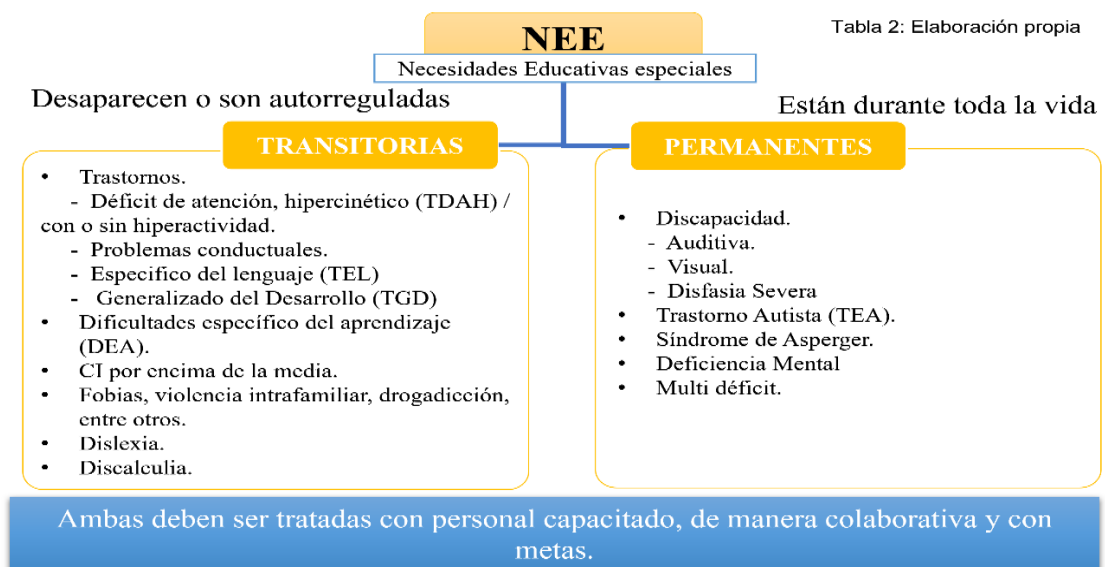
NEE

Tabla 2: Elaboración propia

Necesidades Educativas especiales

Desaparecen o son autorreguladas

Están durante toda la vida

TRANSITORIAS

PERMANENTES

• Trastornos.
- Déficit de atención, hipercinético (TDAH) / con o sin hiperactividad.
- Problemas conductuales.
- Especifico del lenguaje (TEL)
- Generalizado del Desarrollo (TGD)
• Dificultades específico del aprendizaje (DEA).
• CI por encima de la media.
• Fobias, violencia intrafamiliar, drogadicción, entre otros.
• Dislexia.
• Discalculia.

• Discapacidad.
- Auditiva.
- Visual.
- Disfasia Severa
• Trastorno Autista (TEA).
• Síndrome de Asperger.
• Deficiencia Mental
• Multi déficit.

Ambas deben ser tratadas con personal capacitado, de manera colaborativa y con metas.